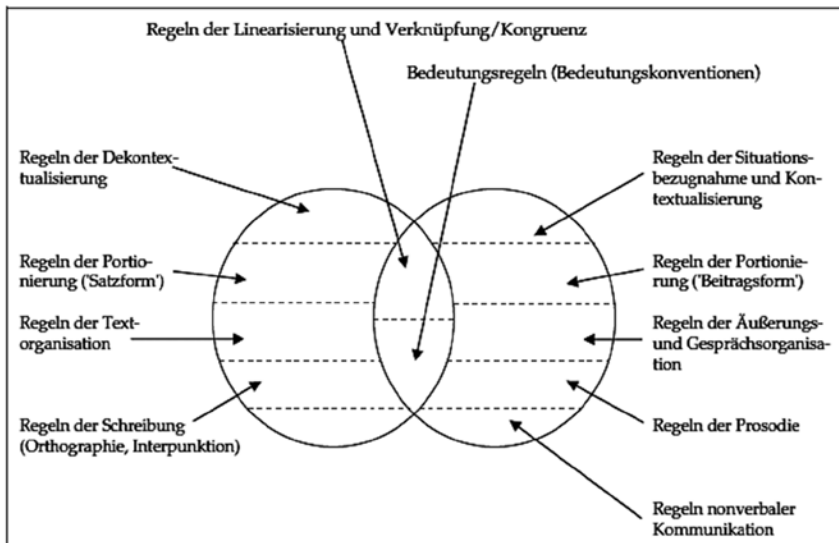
Regeln der Linearisierung und Verknüpfung/Kongruenz

Bedeutungsregeln (Bedeutungskonventionen)

Regeln der Dekontextualisierung

Regeln der Situationsbezugnahme und Kontextualisierung

Regeln der Portionierung ('Satzform')

Regeln der Portionierung ('Beitragsform')

Regeln der Textorganisation

Regeln der Äußerungs- und Gesprächsorganisation

Regeln der Schreibung (Orthographie, Interpunktion)

Regeln der Prosodie

Regeln nonverbaler Kommunikation